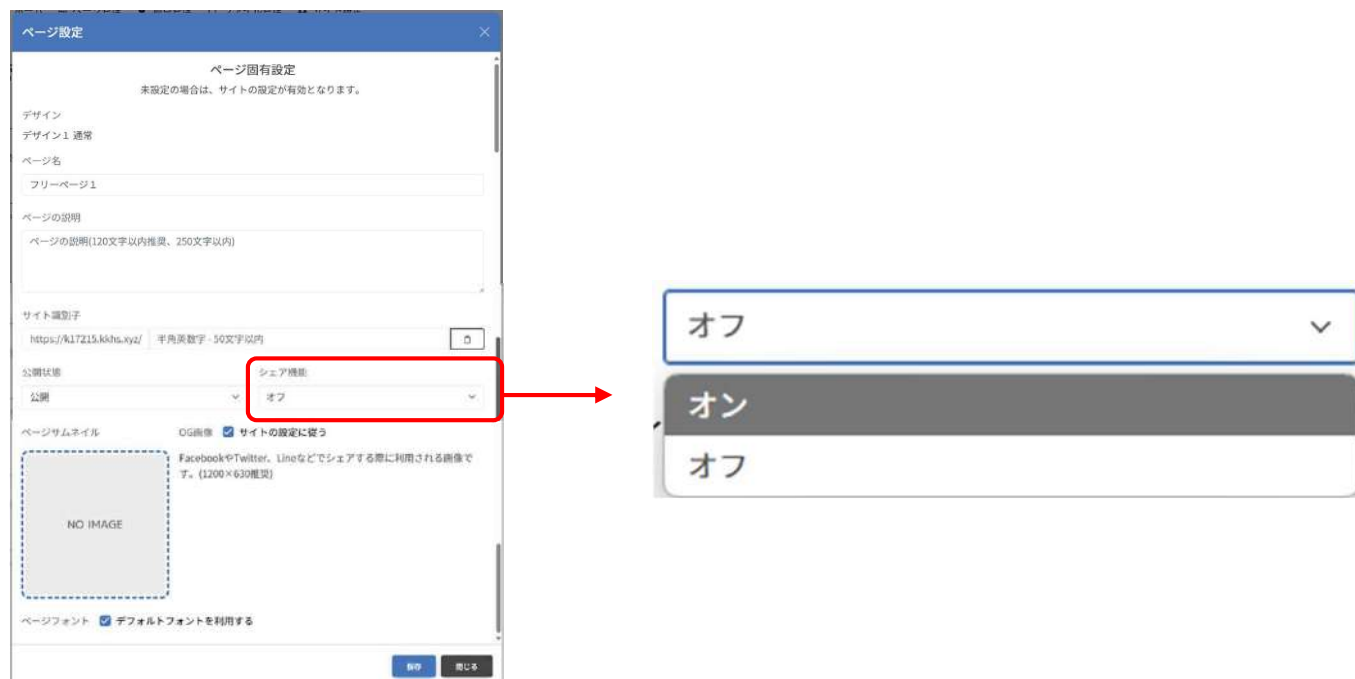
ページ設定

ページ固有設定
未設定の場合は、サイトの設定が有効となります。

デザイン
デザイン1 通常

ページ名
フリーページ1

ページの説明
ページの説明(120文字以内推奨、250文字以内)

サイト識別子
https://k17215.kkhs.xyz/ 半角英数字・50文字以内

公開状態
公開

シェア機能
オフ

ページサムネイル
OG画像 サイトの設定に従う
FacebookやTwitter、Lineなどでシェアする際に利用される画像です。(1200×630推奨)

NO IMAGE

ページフォント デフォルトフォントを利用する

保存 閉じる

オフ
オン
オフ